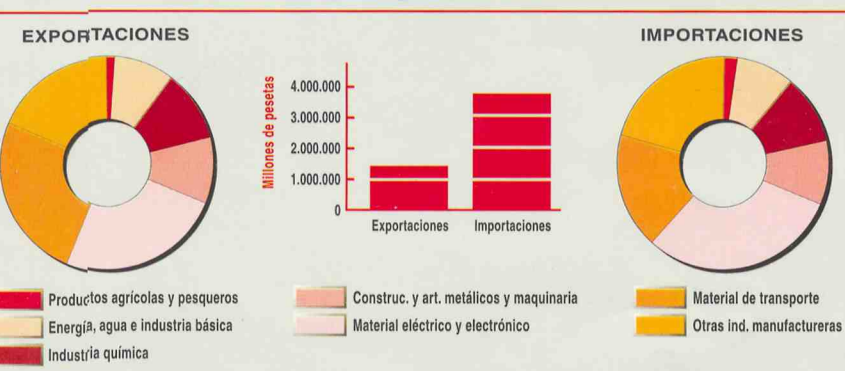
EXPORTACIONES

IMPORTACIONES

Millones de pesetas

4.000.000
3.000.000
2.000.000
1.000.000
0

Exportaciones
Importaciones

Productos agrícolas y pesqueros
Energía, agua e industria básica
Industria química
Construc. y art. metálicos y maquinaria
Material eléctrico y electrónico
Material de transporte
Otras ind. manufactureras